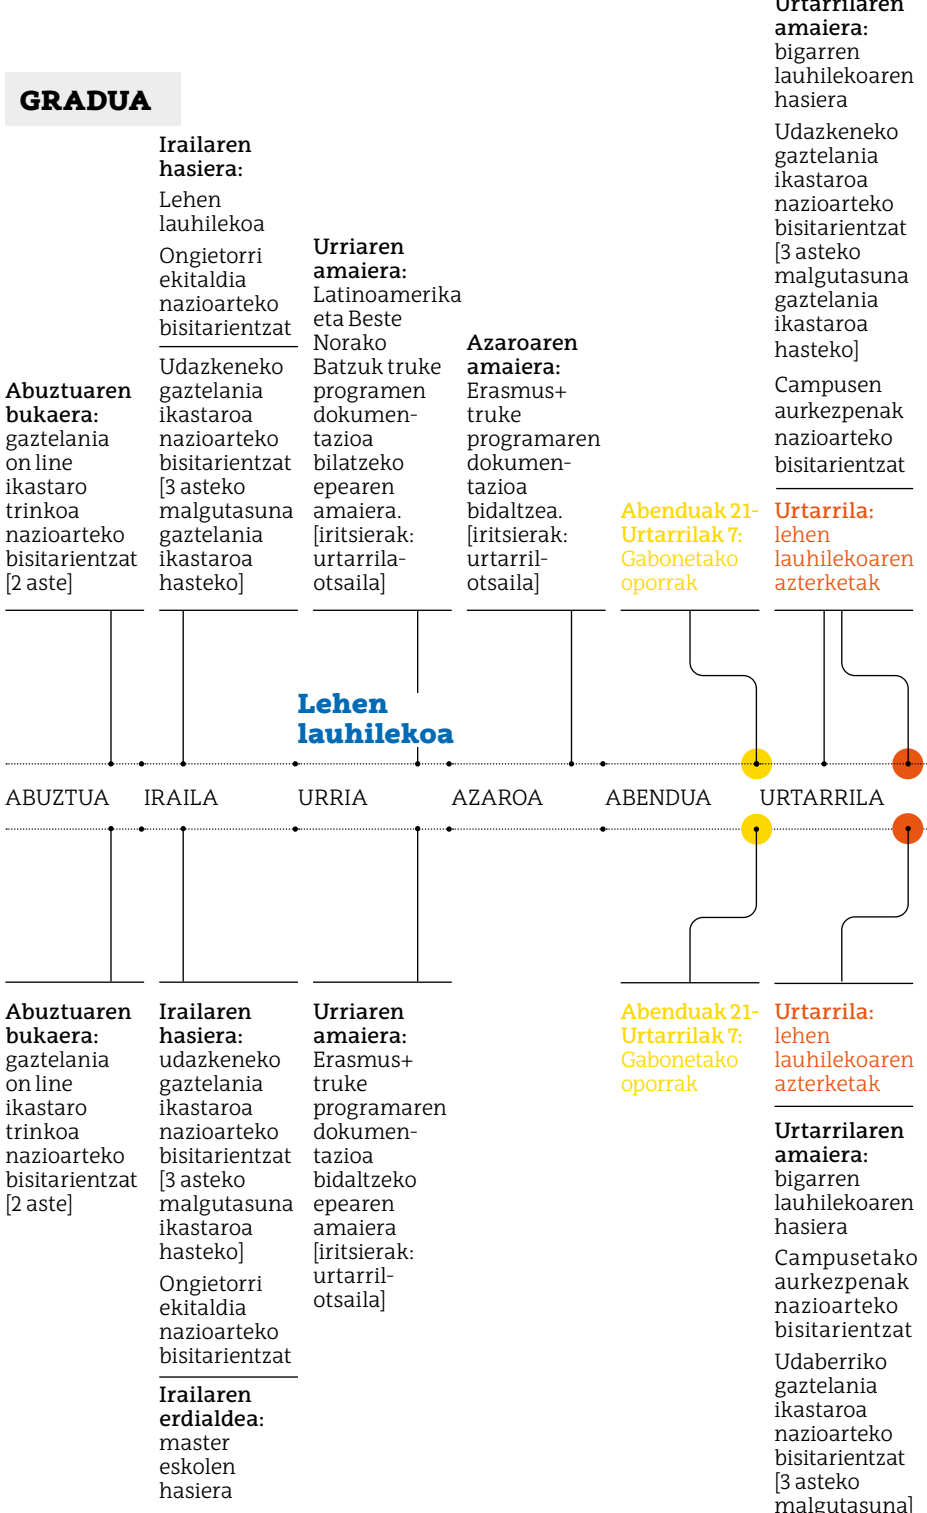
GRADUA

Abuztuaren bukaera: gaztelania on line ikastaro trinkoa nazioarteko bisitarientzat [2 aste]

Irailaren hasiera: Lehen lauhilekoa

Ongietorri ekitaldia nazioarteko bisitarientzat

Udazkeneko gaztelania ikastaroa nazioarteko bisitarientzat [3 asteko malgutasuna gaztelania ikastaroa hasteko]

Urriaren amaiera: Latinoamerika eta Beste Norako Batzuk truke programen dokumentazioa bilatzeko epearen amaiera. [iritsierak: urtarrila-otsaila]

Azaroaren amaiera: Erasmus+ truke programaren dokumentazioa bidaltzea. [iritsierak: urtarril-otsaila]

Abenduak 21-Urtarrilak 7: Gabonetako oporrak

Urtarrilaren amaiera: bigarren lauhilekoaren hasiera

Udazkeneko gaztelania ikastaroa nazioarteko bisitarientzat [3 asteko malgutasuna gaztelania ikastaroa hasteko]

Campusen aurkezpenak nazioarteko bisitarientzat

Urtarrila: lehen lauhilekoaren azterketak

Lehen lauhilekoa

ABUZTUA IRAILA URRIA AZAROA ABENDUA URTARRILA

Abuztuaren bukaera: gaztelania on line ikastaro trinkoa nazioarteko bisitarientzat [2 aste]

Irailaren hasiera: udazkeneko gaztelania ikastaroa nazioarteko bisitarientzat [3 asteko malgutasuna ikastaroa hasteko]

Ongietorri ekitaldia nazioarteko bisitarientzat

Irailaren erdialdea: master eskolen hasiera

Urriaren amaiera: Erasmus+ truke programaren dokumentazioa bidaltzeko epearen amaiera [iritsierak: urtarril-otsaila]

Abenduak 21-Urtarrilak 7: Gabonetako oporrak

Urtarrila: lehen lauhilekoaren azterketak

Urtarrilaren amaiera: bigarren lauhilekoaren hasiera

Campusetako aurkezpenak nazioarteko bisitarientzat

Udaberriko gaztelania ikastaroa nazioarteko bisitarientzat [3 asteko malgutasuna]